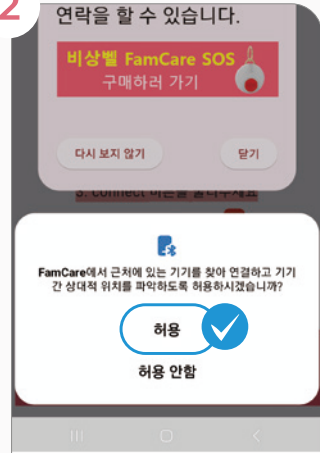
2

연락을 할 수 있습니다.

비상벨 FamCare SOS
구매하러 가기

다시 보지 않기
닫기

3. Connect 버튼을 눌러주세요

FamCare에서 근처에 있는 기기를 찾아 연결하고 기기 간 상대적 위치를 파악하도록 허용하시겠습니까?

허용

허용 안함